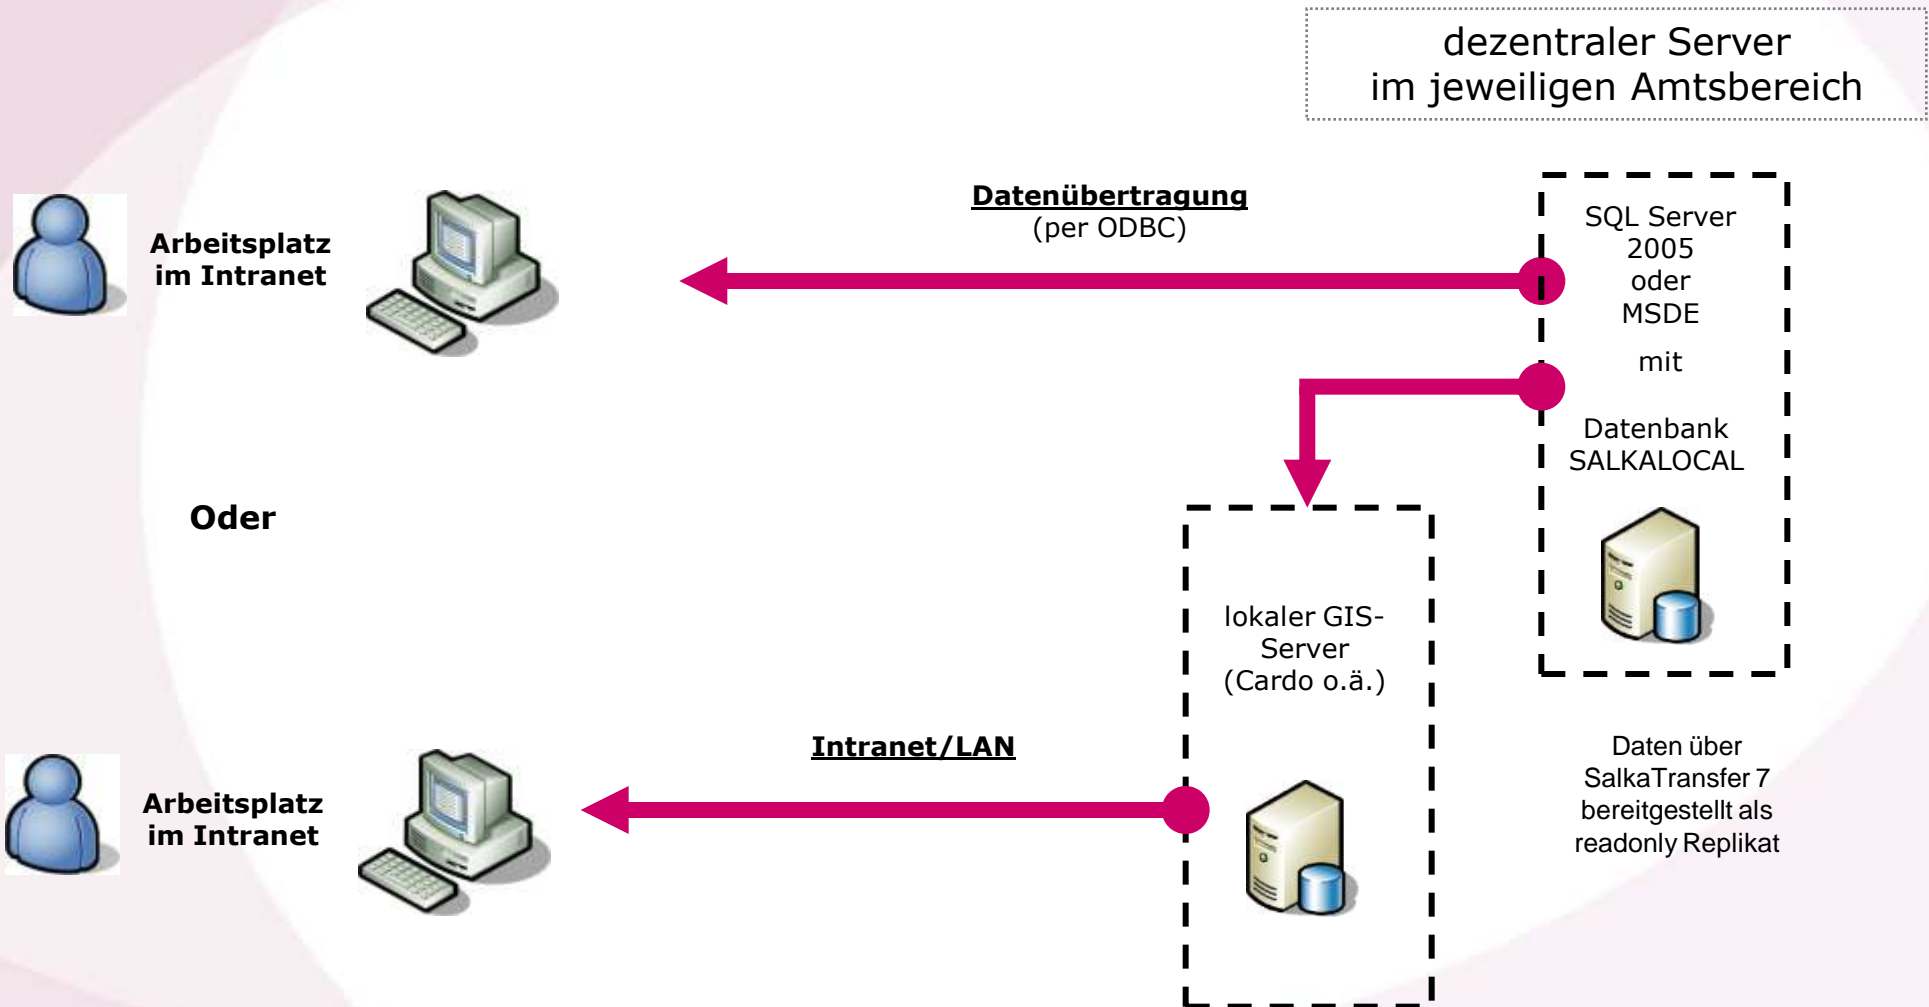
dezentraler Server
im jeweiligen Amtsbereich

Arbeitsplatz
im Intranet

Datenübertragung
(per ODBC)

SQL Server
2005
oder
MSDE

mit

Datenbank
SALKALOCAL

Oder

lokaler GIS-Server
(Cardo o.ä.)

Intranet/LAN

Arbeitsplatz
im Intranet

Daten über
SalkaTransfer 7
bereitgestellt als
readonly Replikat